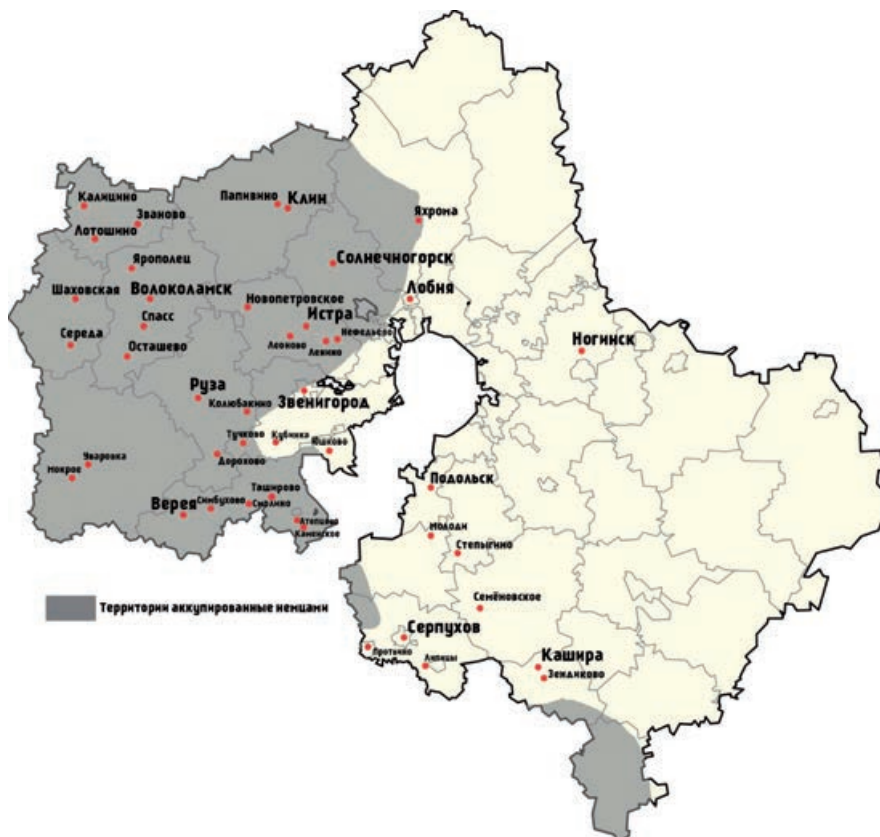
Калицино
Папивино
Клин
Звановс
Яхрома
Лотошино
Ярополец
Солнечногорск
Шаховская
Волоколамск
Лобня
Новопетровское
Спасс
Истра
Середа
Нефедьево
Леоново
Ленино
Осташево
Ногинск
Руза
Колюбакино
Звенигород
Тучково
Кубинка
Уваровка
Дорохово
Юшково
Мокрое
Подольск
Таширово
Верея
Симбухово
Сырьево
Атепцево
Каменское
Молоди
Степыгино
Территории аккупированные немцами
Семёновское
Серпухов
Кашира
Протвино
Липицы
Зендиково